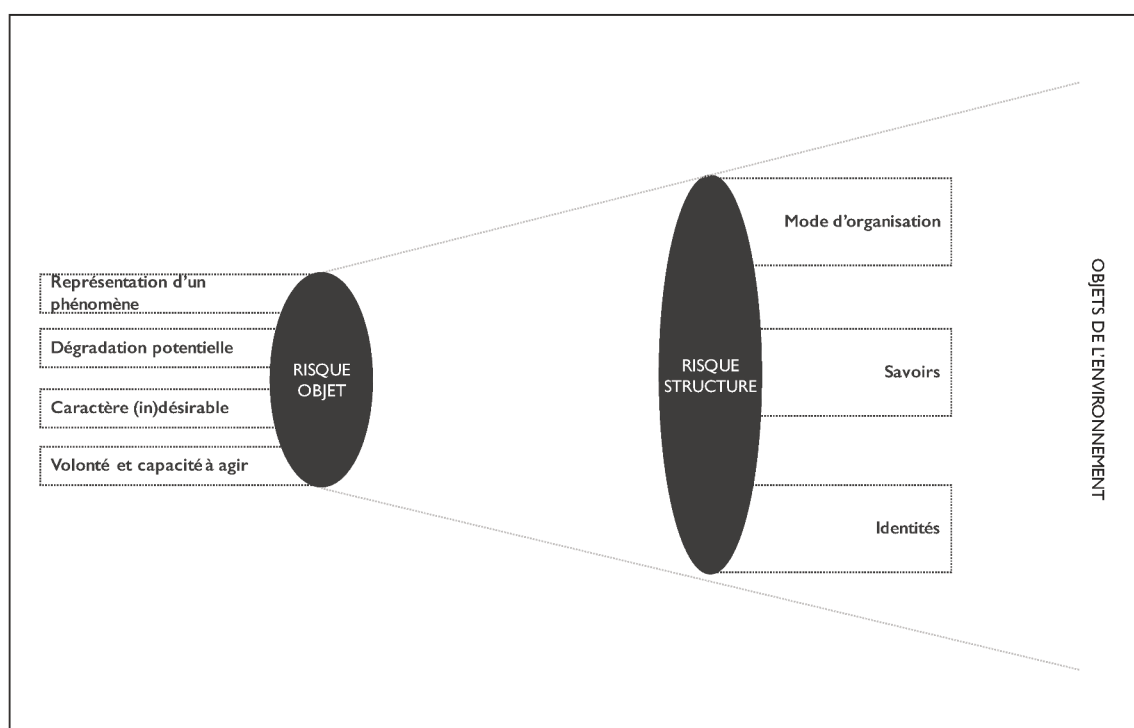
Représentation d'un phénomène

Dégradation potentielle

Caractère (in)désirable

Volonté et capacité à agir

RISQUE OBJET

RISQUE STRUCTURE

Mode d'organisation

Savoirs

Identités

OBJETS DE L'ENVIRONNEMENT